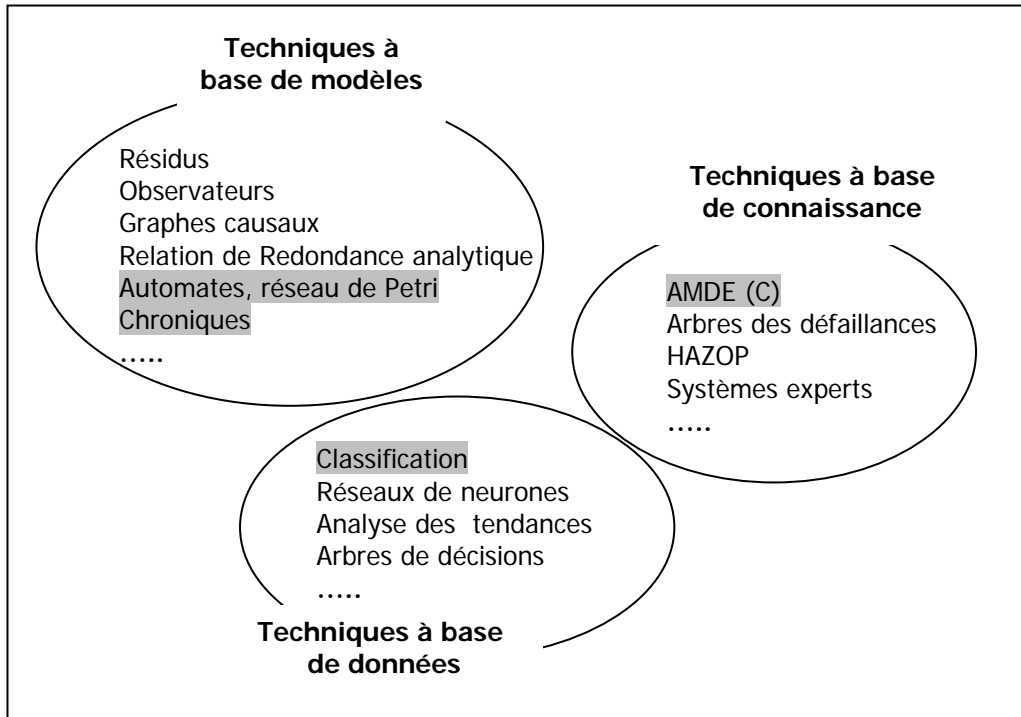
Techniques à base de modèles

Résidus
Observateurs
Graphes causaux
Relation de Redondance analytique
Automates, réseau de Petri
Chroniques
…..

Techniques à base de connaissance

AMDE (C)
Arbres des défaillances
HAZOP
Systèmes experts
…..

Classification
Réseaux de neurones
Analyse des tendances
Arbres de décisions
…..

Techniques à base de données